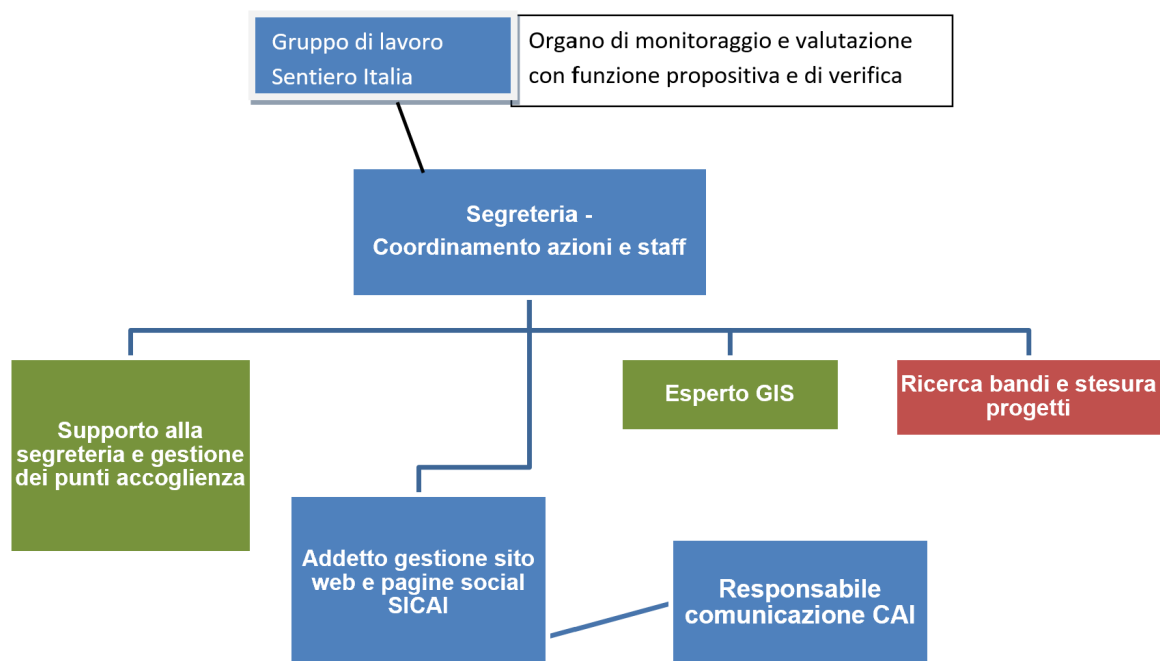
Gruppo di lavoro Sentiero Italia

Organo di monitoraggio e valutazione con funzione propositiva e di verifica

Segreteria - Coordinamento azioni e staff

Supporto alla segreteria e gestione dei punti accoglienza

Esperto GIS

Ricerca bandi e stesura progetti

Addetto gestione sito web e pagine social SICAI

Responsabile comunicazione CAI